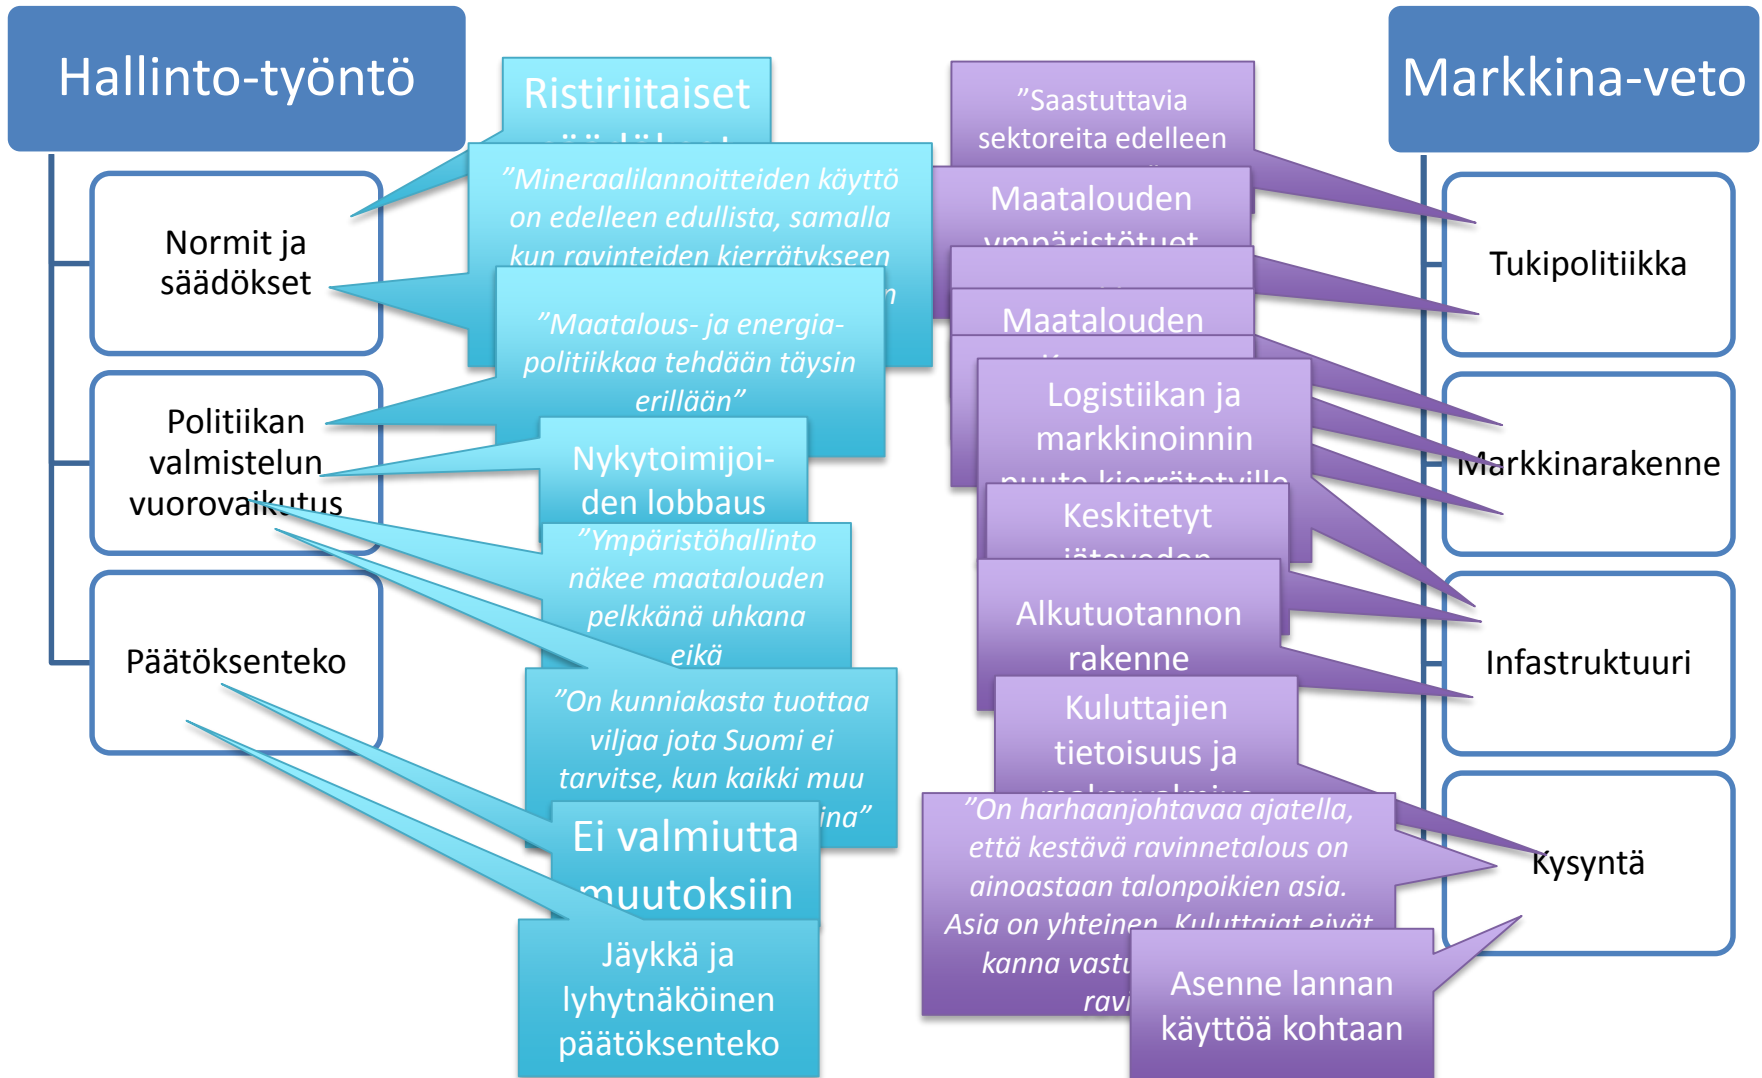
Hallinto-työntö

Normit ja säädökset

Politiikan valmistelun vuorovaikutus

Päätöksenteko

Ristiriitaiset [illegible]

”Mineraalilannoitteiden käyttö on edelleen edullista, samalla kun ravinteiden kierrätykseen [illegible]

”Maatalous- ja energiapolitiikkaa tehdään täysin erillään”

Nykytoimijoiden lobbaus

”Ympäristöhallinto näkee maatalouden pelkkänä uhkana eikä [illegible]

”On kunniakasta tuottaa viljaa jota Suomi ei tarvitse, kun kaikki muu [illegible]ina”

Ei valmiutta muutoksiin

Jäykkä ja lyhytnäköinen päätöksenteko

Markkina-veto

Tukipolitiikka

Markkinarakenne

Infastruktuuri

Kysyntä

”Saastuttavia sektoreita edelleen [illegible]

Maatalouden ympäristötuet

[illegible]

Maatalouden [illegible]

Logistiikan ja markkinoinnin puute kierrätetyille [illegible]

Keskitetyt jätevoden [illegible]

Alkutuotannon rakenne

Kuluttajien tietoisuus ja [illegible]

”On harhaanjohtavaa ajatella, että kestävä ravinnetalous on ainoastaan talonpoikien asia. Asia on yhteinen. Kuluttajat eivät kanna vastu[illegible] ravi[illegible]

Asenne lannan käyttöä kohtaan